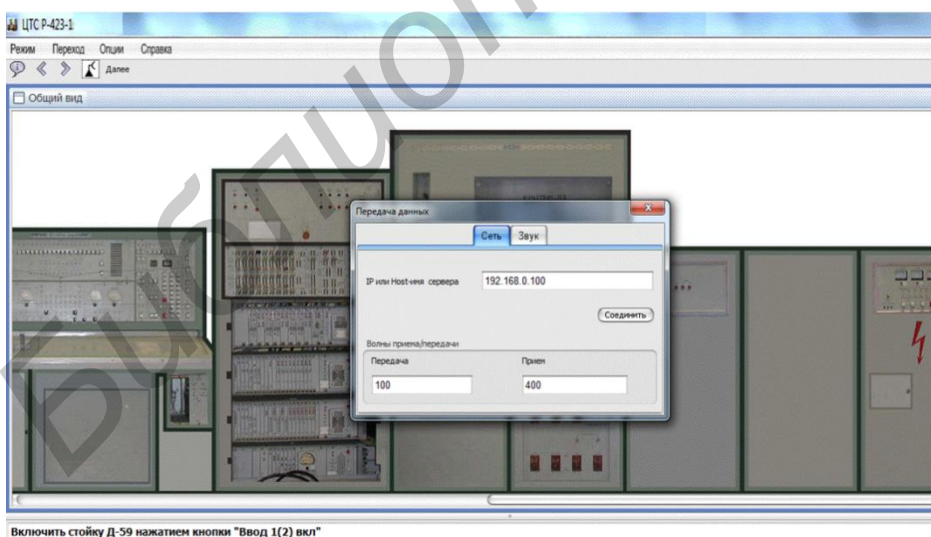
ЦТС Р-423-1

Режим Переход Опции Справка

Далее

Общий вид

Передача данных

Сеть Звук

IP или Host-имя сервера 192.168.0.100

Соединить

Волны приема/передачи

Передача 100

Прием 400

Включить стойку Д-59 нажатием кнопки "Ввод 1(2) вкл"

БИБЛИОТЕКА